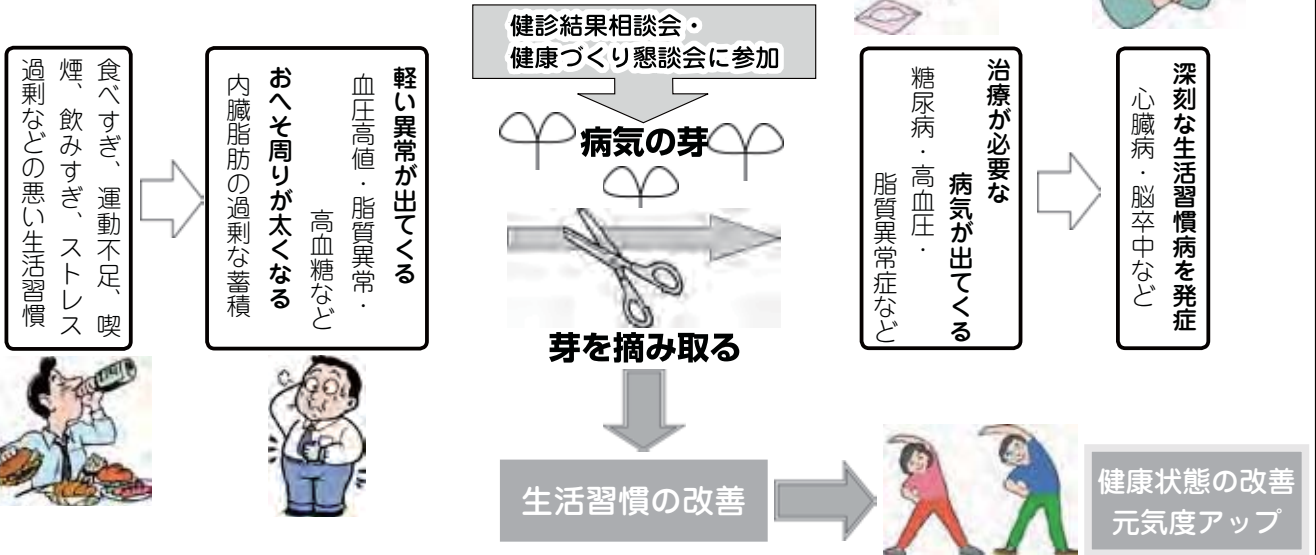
食べすぎ、運動不足、喫煙、飲みすぎ、ストレス過剰などの悪い生活習慣

軽い異常が出てくる
血圧高値・脂質異常・高血糖など
おへそ周りが太くなる
内臓脂肪の過剰な蓄積

健診結果相談会・
健康づくり懇談会に参加

病気の芽

芽を摘み取る

治療が必要な
病気が出てくる
糖尿病・高血圧・脂質異常症など

深刻な生活習慣病を発症
心臓病・脳卒中など

生活習慣の改善

健康状態の改善
元気度アップ